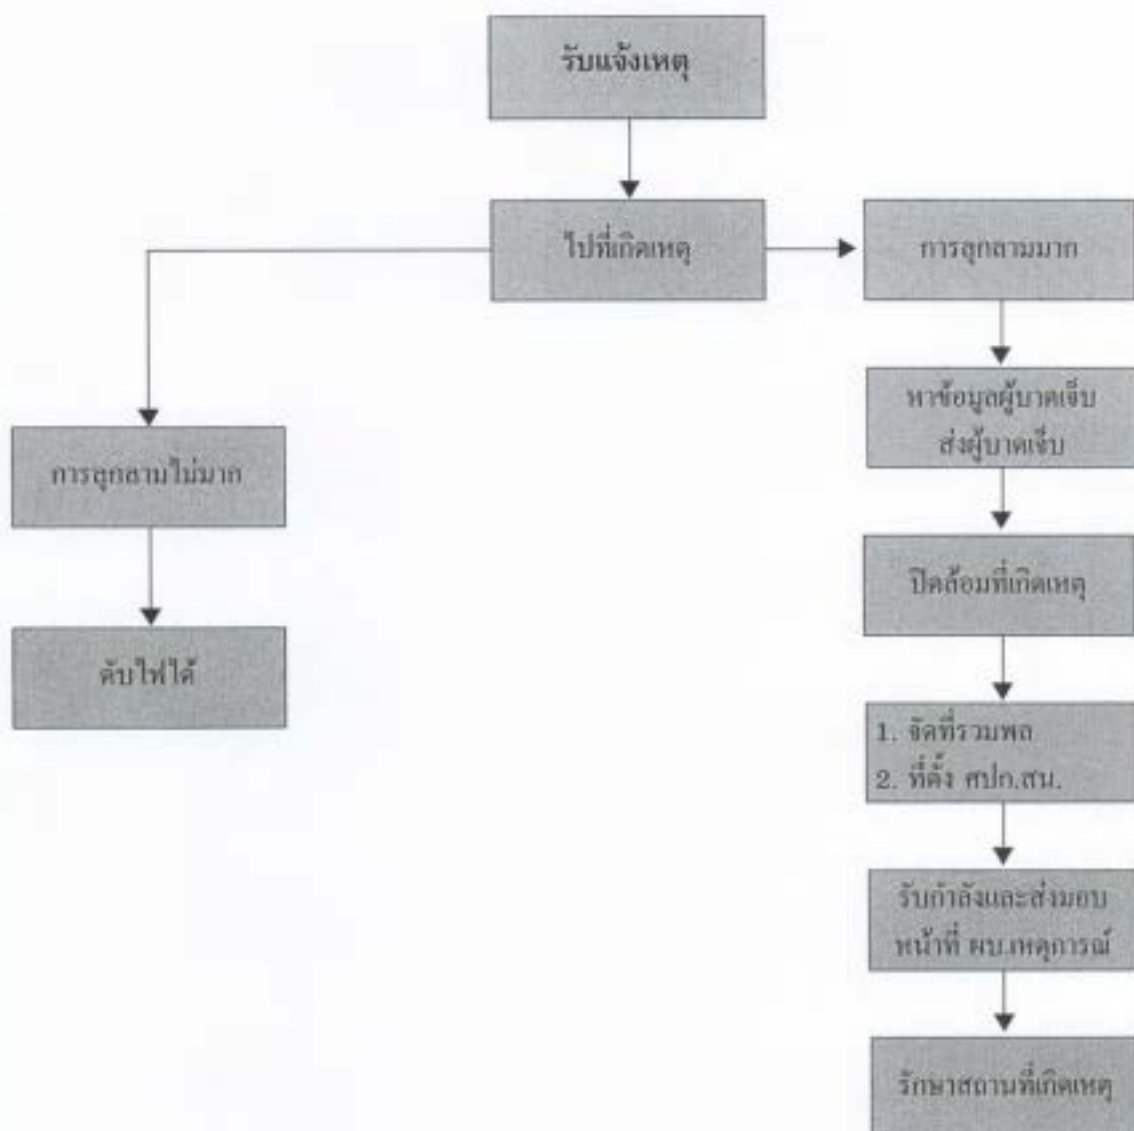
รับแจ้งเหตุ

ไปที่เกิดเหตุ

การลุกลามมาก

หาข้อมูลผู้บาดเจ็บ
ส่งผู้บาดเจ็บ

ปิดล้อมที่เกิดเหตุ

1. จัดที่รวมพล
2. ที่ตั้ง ศปก.สน.

รับกำลังและส่งมอบ
หน้าที่ ผบ.เหตุการณ์

รักษาสถานที่เกิดเหตุ

การลุกลามไม่มาก

ดับไฟได้